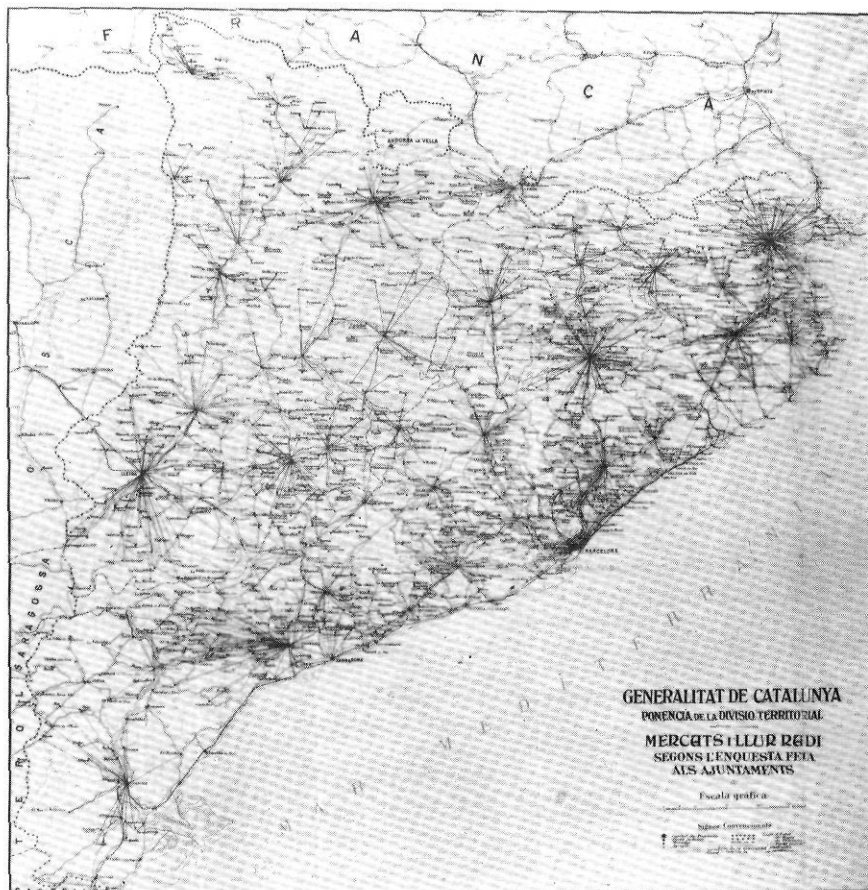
F R A N C A

ANDORRA LA VELLA

A
C
S
O
A

BARCELONA

R
R
A
N
I
T
E
D
M

T E R O L S A R A G O S S A

GENERALITAT DE CATALUNYA
PONENCIA DE LA DIVISIO TERRITORIAL
MERCATS I LLUR RADI
SEGONS L'ENQUESTA FETA
ALS AJUNTAMENTS

Escala gràfica

Signes Convencionals

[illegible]